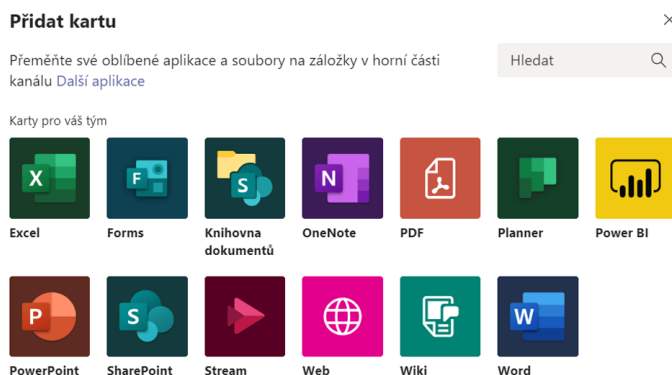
Přidat kartu

Přeměňte své oblíbené aplikace a soubory na záložky v horní části kanálu Další aplikace

Hledat

Karty pro váš tým

Excel

Forms

Knihovna dokumentů

OneNote

PDF

Planner

Power BI

PowerPoint

SharePoint

Stream

Web

Wiki

Word